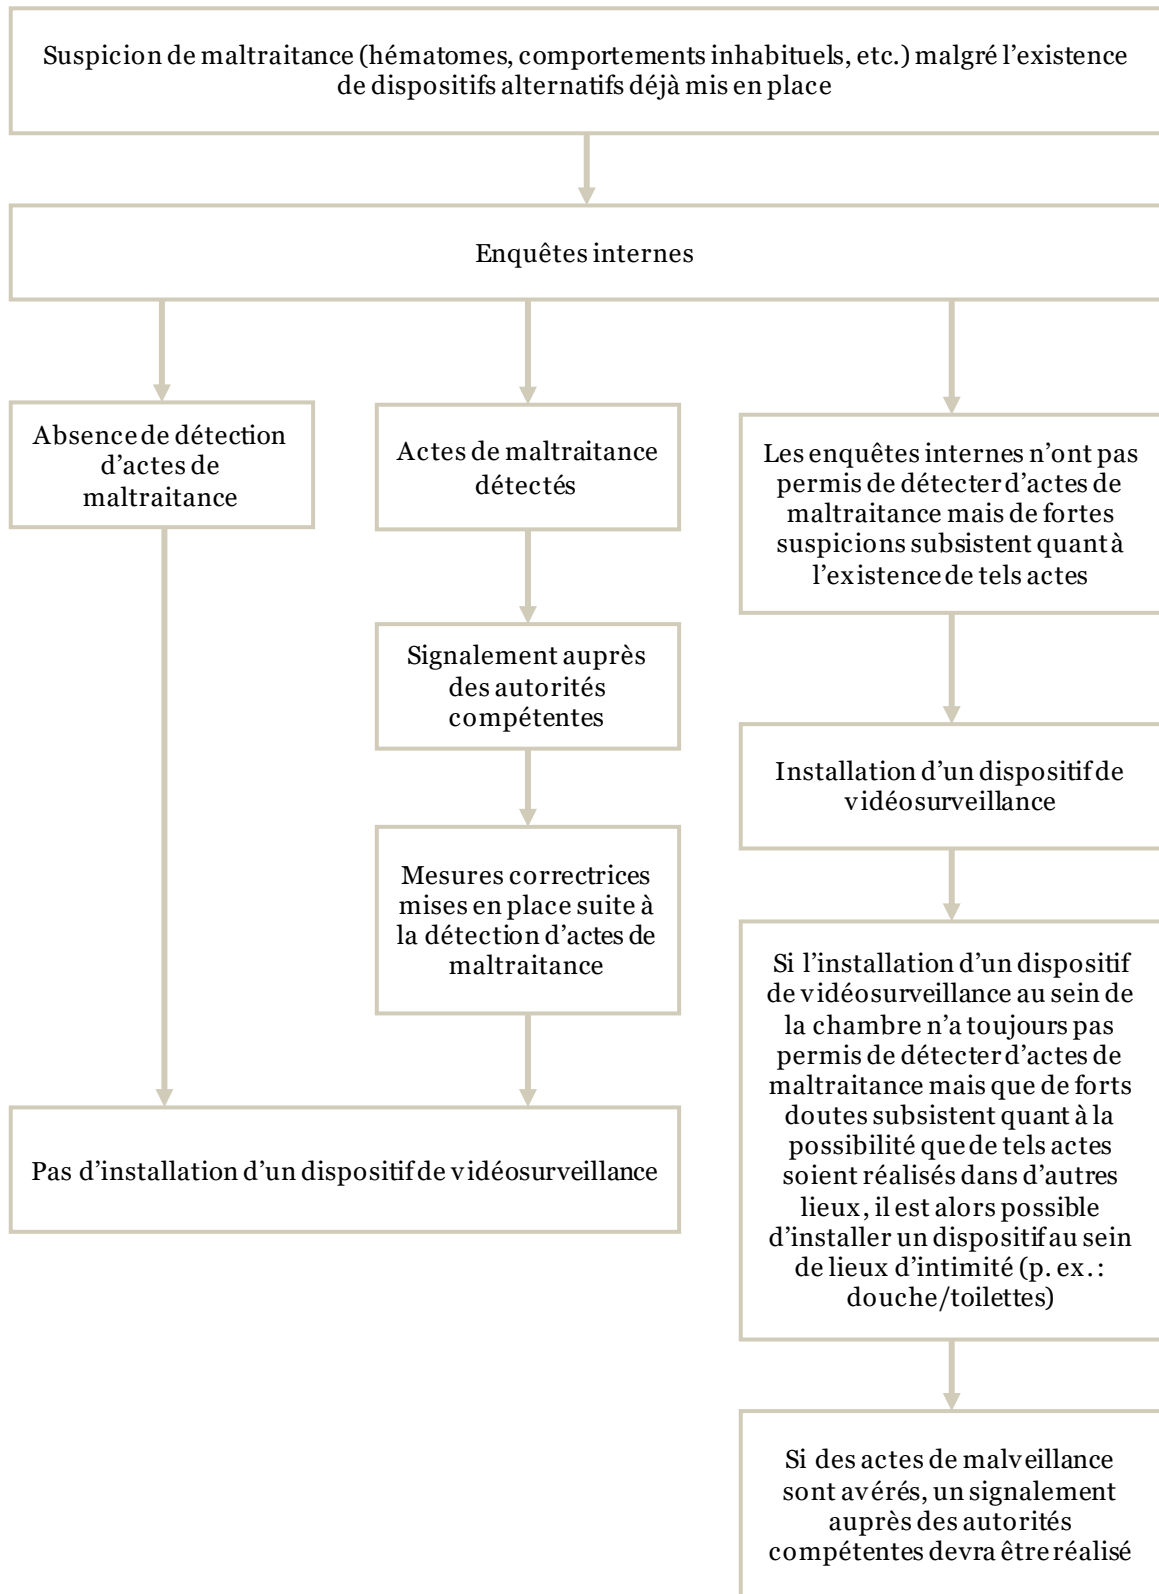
Suspicion de maltraitance (hématomes, comportements inhabituels, etc.) malgré l'existence de dispositifs alternatifs déjà mis en place

Enquêtes internes

Absence de détection d'actes de maltraitance

Actes de maltraitance détectés

Signalement auprès des autorités compétentes

Mesures correctrices mises en place suite à la détection d'actes de maltraitance

Pas d'installation d'un dispositif de vidéosurveillance

Les enquêtes internes n'ont pas permis de détecter d'actes de maltraitance mais de fortes suspicions subsistent quant à l'existence de tels actes

Installation d'un dispositif de vidéosurveillance

Si l'installation d'un dispositif de vidéosurveillance au sein de la chambre n'a toujours pas permis de détecter d'actes de maltraitance mais que de forts doutes subsistent quant à la possibilité que de tels actes soient réalisés dans d'autres lieux, il est alors possible d'installer un dispositif au sein de lieux d'intimité (p. ex. : douche/toilettes)

Si des actes de malveillance sont avérés, un signalement auprès des autorités compétentes devra être réalisé